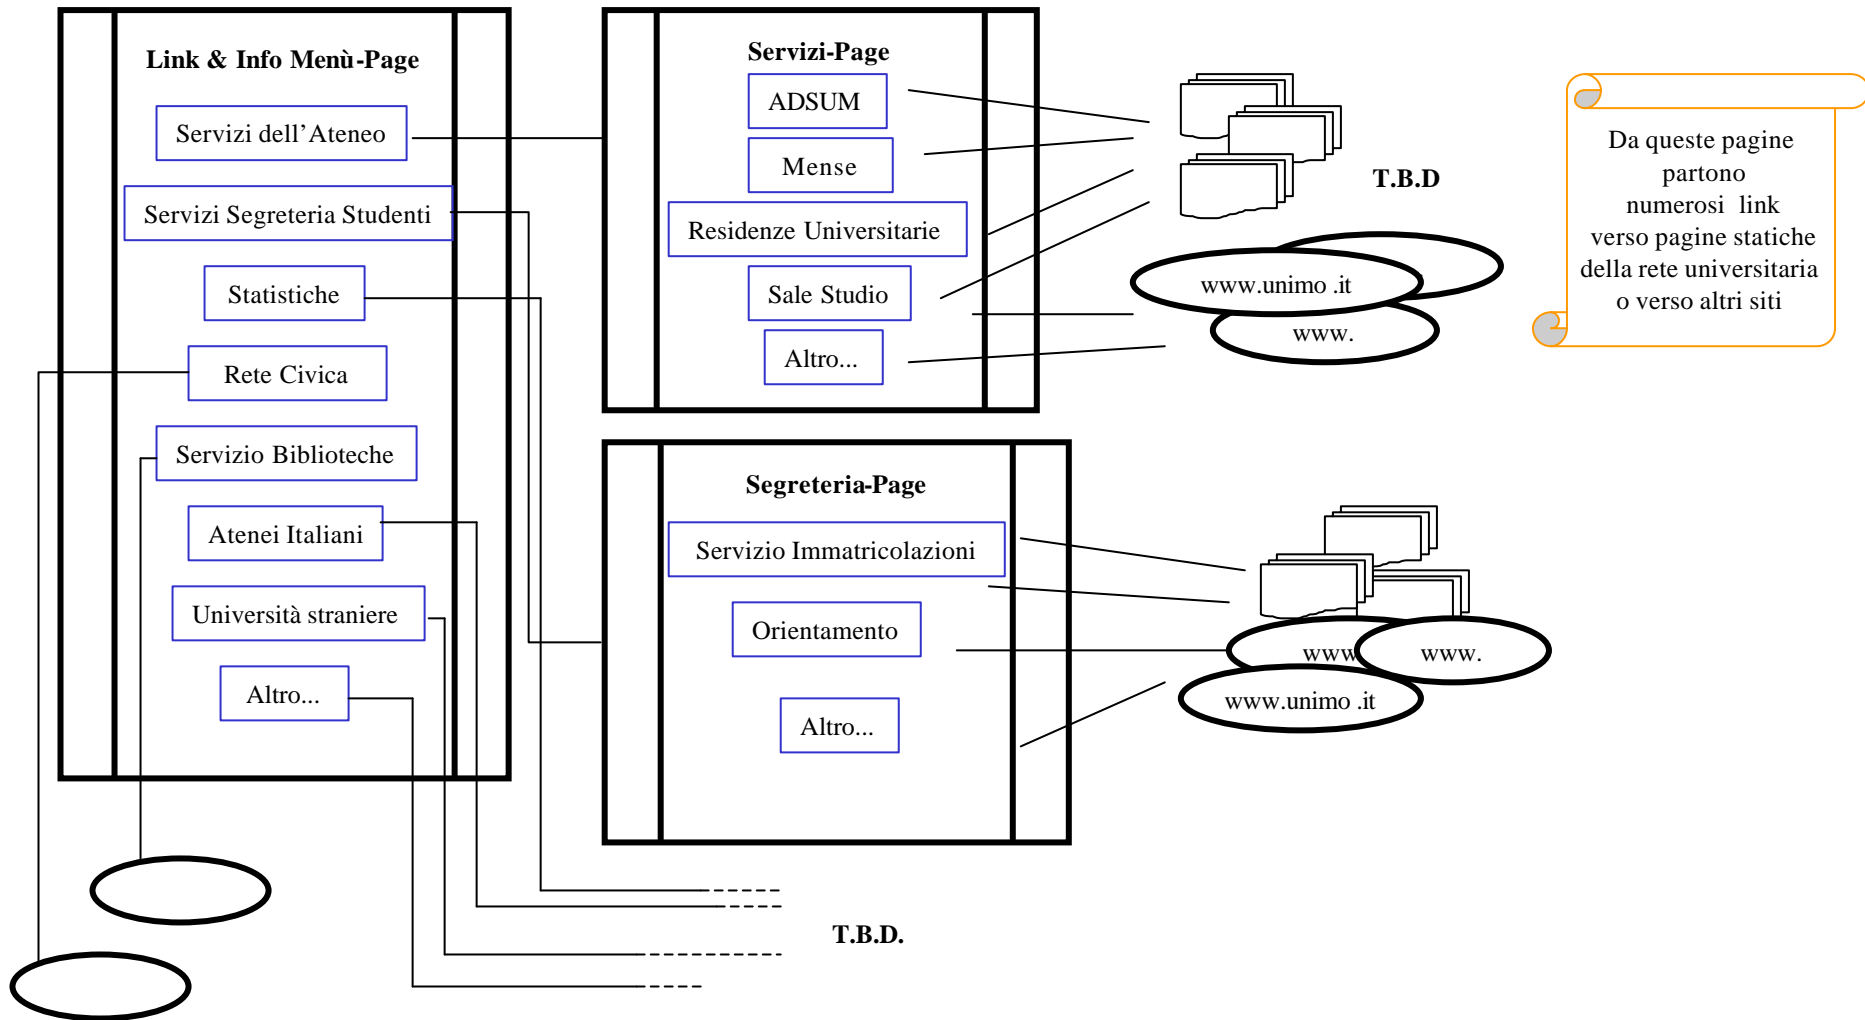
Link & Info Menù-Page

Servizi dell’Ateneo

Servizi Segreteria Studenti

Statistiche

Rete Civica

Servizio Biblioteche

Atenei Italiani

Università straniere

Altro...

Servizi-Page

ADSUM

Mense

Residenze Universitarie

Sale Studio

Altro...

T.B.D

www.unimo .it

www.

Da queste pagine partono numerosi link verso pagine statiche della rete universitaria o verso altri siti

Segreteria-Page

Servizio Immatricolazioni

Orientamento

Altro...

www

www.

www.unimo .it

T.B.D.